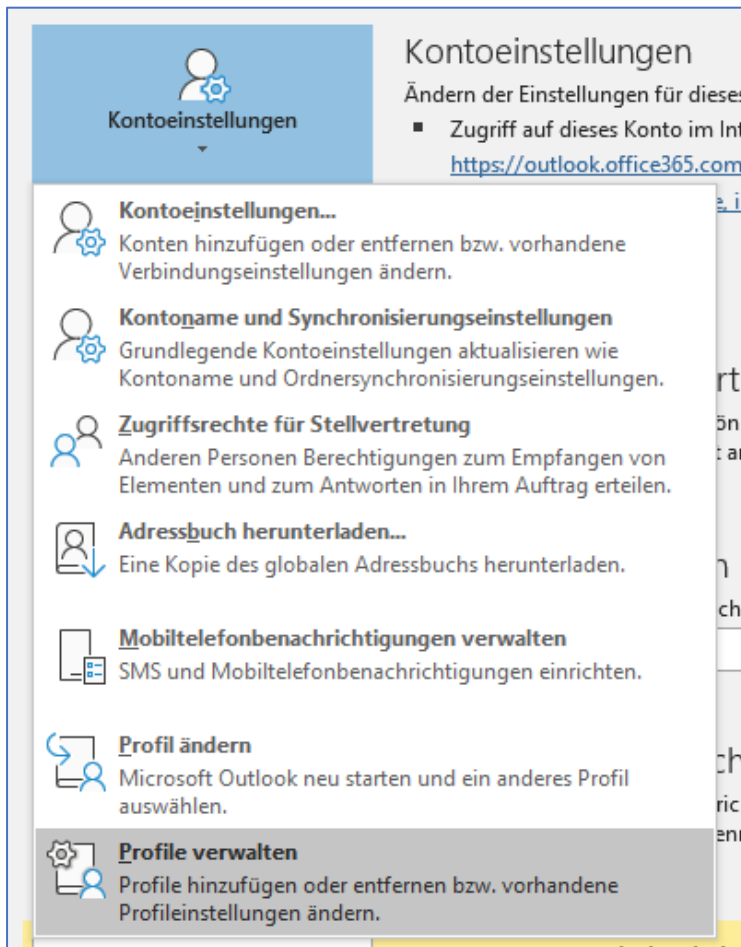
Kontoeinstellungen

Kontoeinstellungen

Ändern der Einstellungen für dieses

Zugriff auf dieses Konto im Int

https://outlook.office365.com

Kontoeinstellungen...
Konten hinzufügen oder entfernen bzw. vorhandene Verbindungseinstellungen ändern.

Kontoname und Synchronisierungseinstellungen
Grundlegende Kontoeinstellungen aktualisieren wie Kontoname und Ordnersynchronisierungseinstellungen.

Zugriffsrechte für Stellvertretung
Anderen Personen Berechtigungen zum Empfangen von Elementen und zum Antworten in Ihrem Auftrag erteilen.

Adressbuch herunterladen...
Eine Kopie des globalen Adressbuchs herunterladen.

Mobiltelefonbenachrichtigungen verwalten
SMS und Mobiltelefonbenachrichtigungen einrichten.

Profil ändern
Microsoft Outlook neu starten und ein anderes Profil auswählen.

Profile verwalten
Profile hinzufügen oder entfernen bzw. vorhandene Profileinstellungen ändern.